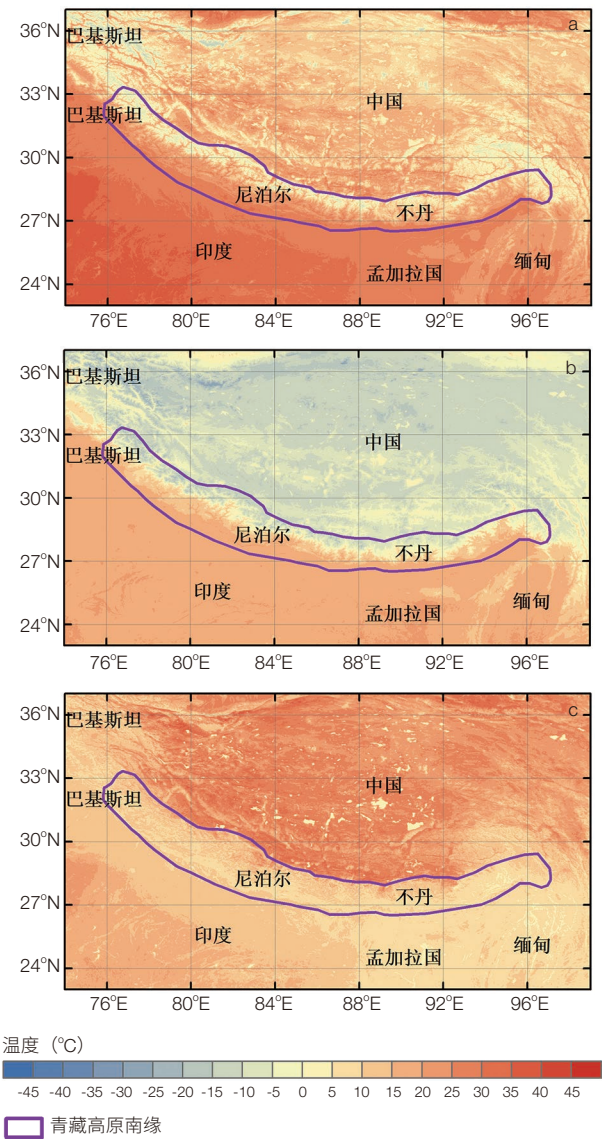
36°N 巴基斯坦 a
33°N 巴基斯坦 中国
30°N
27°N 尼泊尔 不丹
24°N 印度 孟加拉国 缅甸
76°E 80°E 84°E 88°E 92°E 96°E

36°N 巴基斯坦 b
33°N 巴基斯坦 中国
30°N
27°N 尼泊尔 不丹
24°N 印度 孟加拉国 缅甸
76°E 80°E 84°E 88°E 92°E 96°E

36°N 巴基斯坦 c
33°N 巴基斯坦 中国
30°N
27°N 尼泊尔 不丹
24°N 印度 孟加拉国 缅甸
76°E 80°E 84°E 88°E 92°E 96°E

温度（°C）
-45 -40 -35 -30 -25 -20 -15 -10 -5 0 5 10 15 20 25 30 35 40 45

青藏高原南缘